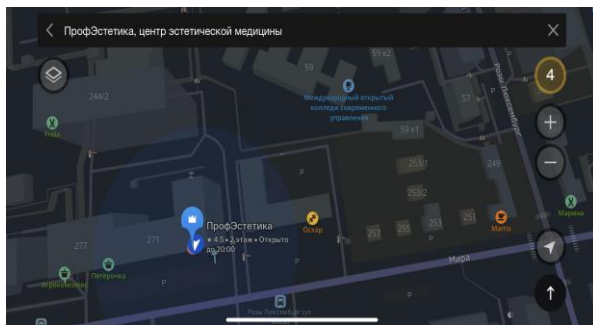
ПрофЭстетика, центр эстетической медицины

59 к2

59

Международный открытый колледж современного управления

244/2

Розы Люксембург

57

4

Frida

59 к1

253/1

249

253/2

253

251

ПрофЭстетика

★ 4.5 • 2 этаж • Открыто до 20:00

Оскар

277

271

253

255

Marta

Марина

Пятёрочка

Агрокомплекс

Мира

Розы Люксембург ул.